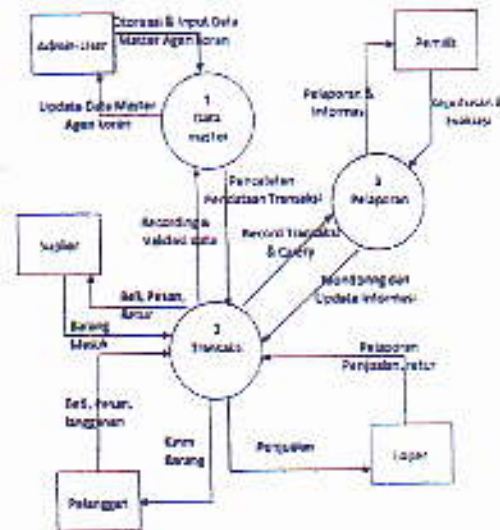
Admin-User

Otorisasi & Input Data Master Agen Koran

Updata Data Master Agen Koran

1 Data master

Pemilik

Pelaporan & Informasi

Keputusan & Evaluasi

3 Pelaporan

Pencatatan Pendataan Transaksi

Recording & Validasi data

Record Transaksi & Query

Suplier

Beli, Pesan, Retur

Barang Masuk

Monitoring dan Update Informasi

2 Transaksi

Pelaporan Penjualan, retur

Beli, Pesan, langganan

Kirim Barang

Penjualan

Loper

Pelanggan